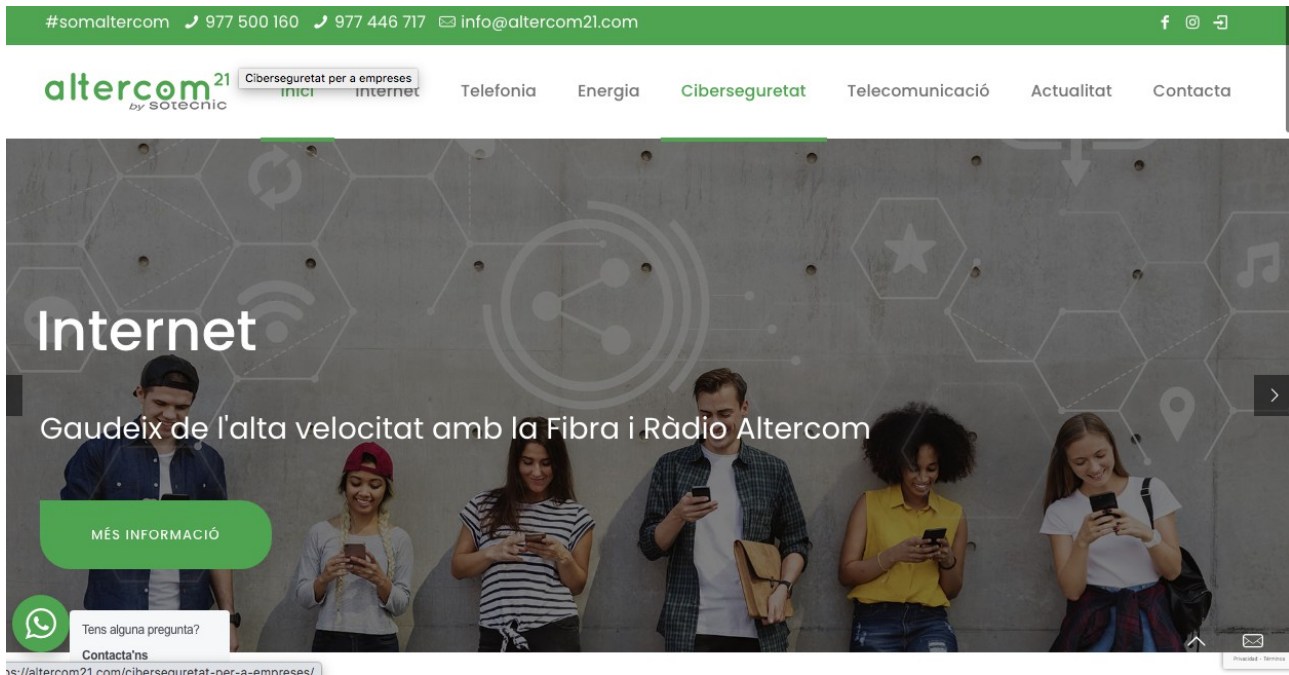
#somaltercom 977 500 160 977 446 717 info@altercom21.com

altercom21 by sotecnic

Ciberseguretat per a empreses

Inici Internet Telefonia Energia Ciberseguretat Telecomunicació Actualitat Contacta

Internet

Gaudeix de l'alta velocitat amb la Fibra i Ràdio Altercom

MÉS INFORMACIÓ

Tens alguna pregunta?
Contacta'ns

os://altercom21.com/ciberseguretat-per-a-empreses/

Privacidad - Términos